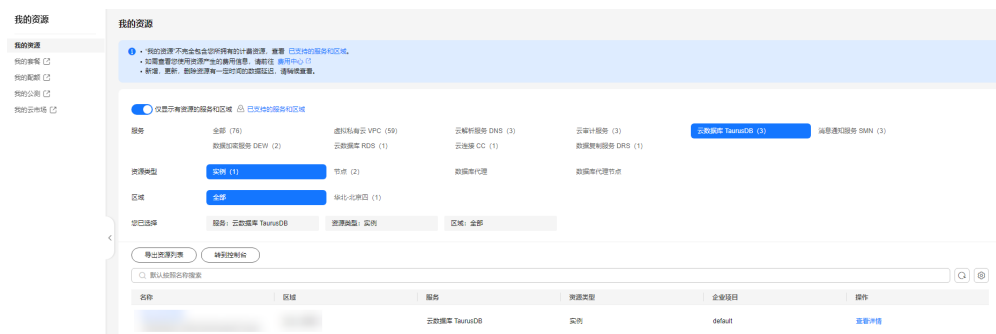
我的资源

我的资源
我的套餐
我的配额
我的公测
我的云市场

我的资源

• "我的资源"不完全包含您所拥有的计费资源，查看 已支持的服务和区域。
• 如需查看您使用资源产生的费用信息，请前往 费用中心
• 新增、更新、删除资源有一些时间的数据延迟，请稍候查看。

仅显示有资源的服务和区域 已支持的服务和区域

服务
全部 (76)
虚拟私有云 VPC (59)
云解析服务 DNS (3)
云审计服务 (3)
云数据库 TaurusDB (3)
消息通知服务 SMN (3)
数据加密服务 DEW (2)
云数据库 RDS (1)
云连接 CC (1)
数据复制服务 DRS (1)

资源类型
实例 (1)
节点 (2)
数据库代理
数据库代理节点

区域
全部
华北-北京四 (1)

您已选择
服务：云数据库 TaurusDB
资源类型：实例
区域：全部

导出资源列表
跳转控制台

默认按照名称搜索

| 名称 | 区域 | 服务 | 资源类型 | 企业项目 | 操作 |
|---|---|---|---|---|---|
| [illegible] | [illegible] | 云数据库 TaurusDB | 实例 | default | 查看详情 |